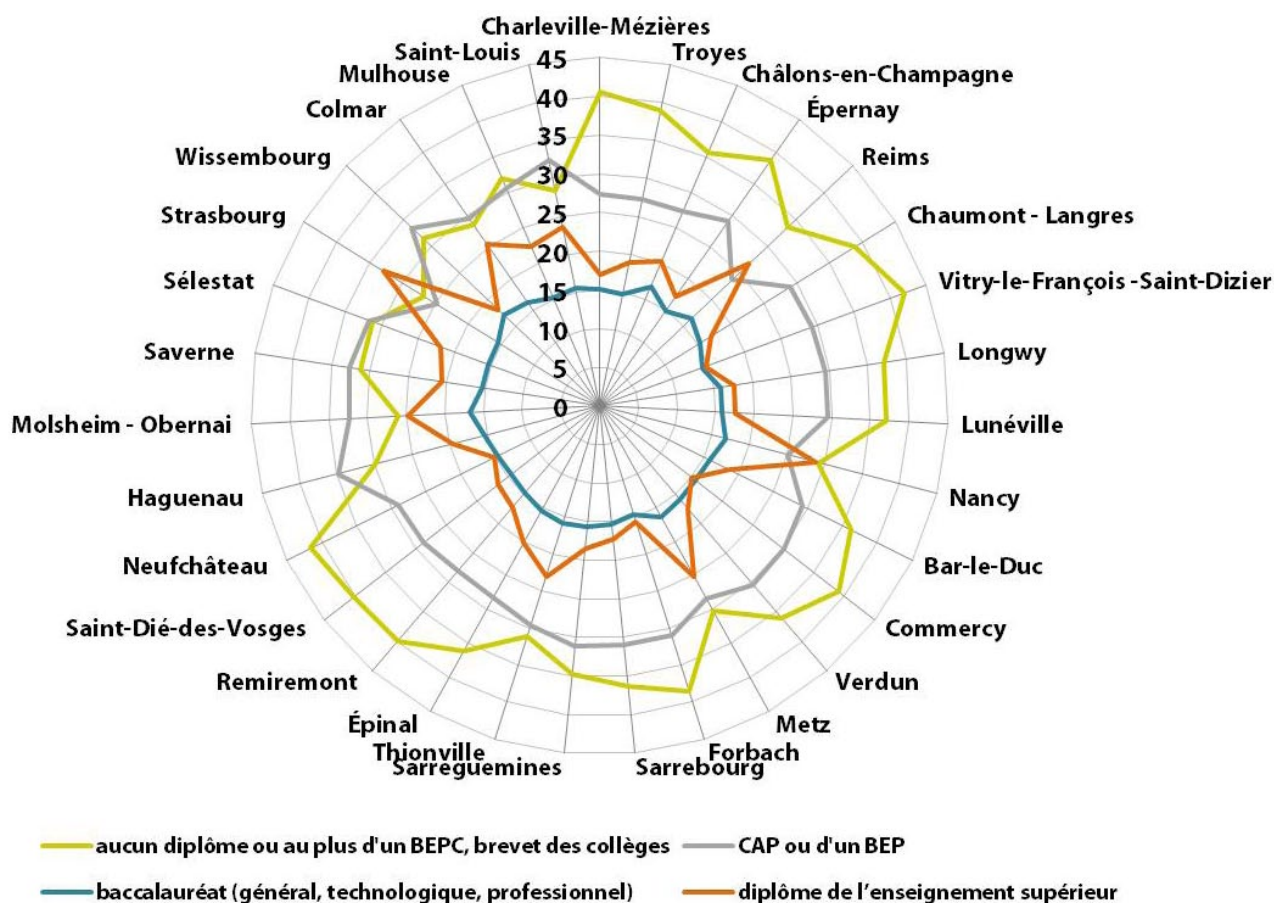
Charleville-Mézières
Troyes
Châlons-en-Champagne
Épernay
Reims
Chaumont - Langres
Vitry-le-François -Saint-Dizier
Longwy
Lunéville
Nancy
Bar-le-Duc
Commercy
Verdun
Metz
Forbach
Sarrebourg
Sarreguemines
Thionville
Épinal
Remiremont
Saint-Dié-des-Vosges
Neufchâteau
Haguenau
Molsheim - Obernai
Saverne
Sélestat
Strasbourg
Wissembourg
Colmar
Mulhouse
Saint-Louis

45
40
35
30
25
20
15
10
5
0

aucun diplôme ou au plus d'un BEPC, brevet des collèges
CAP ou d'un BEP
baccalauréat (général, technologique, professionnel)
diplôme de l'enseignement supérieur